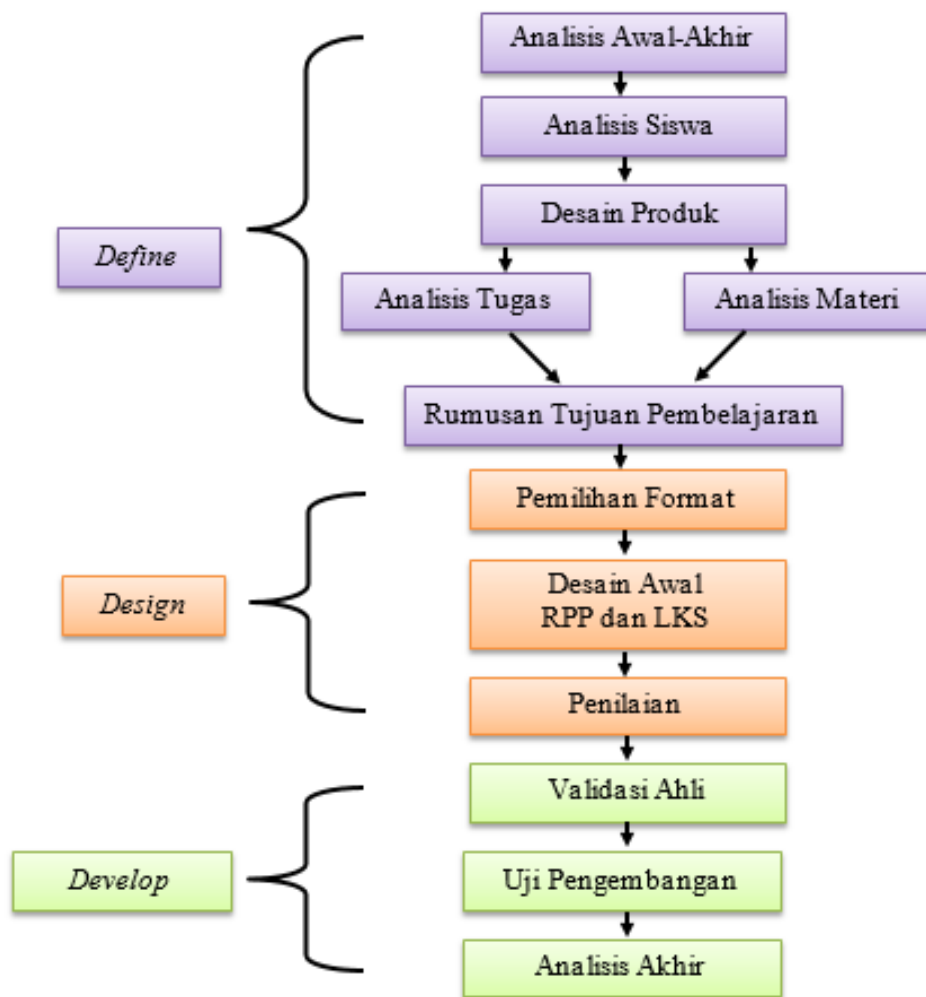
Define

Analisis Awal-Akhir

Analisis Siswa

Desain Produk

Analisis Tugas

Analisis Materi

Rumusan Tujuan Pembelajaran

Design

Pemilihan Format

Desain Awal
RPP dan LKS

Penilaian

Develop

Validasi Ahli

Uji Pengembangan

Analisis Akhir